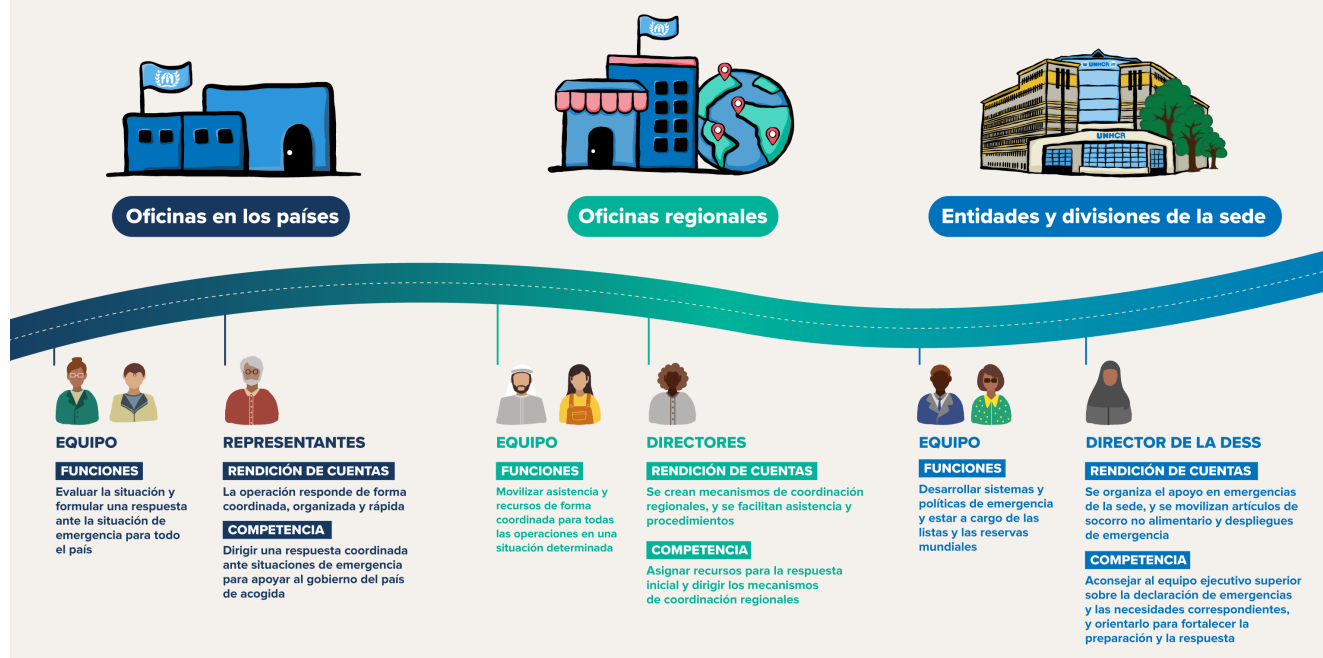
UNHCR

UNHCR

Oficinas en los países

Oficinas regionales

Entidades y divisiones de la sede

EQUIPO

FUNCIONES

Evaluar la situación y formular una respuesta ante la situación de emergencia para todo el país

REPRESENTANTES

RENDICIÓN DE CUENTAS

La operación responde de forma coordinada, organizada y rápida

COMPETENCIA

Dirigir una respuesta coordinada ante situaciones de emergencia para apoyar al gobierno del país de acogida

EQUIPO

FUNCIONES

Movilizar asistencia y recursos de forma coordinada para todas las operaciones en una situación determinada

DIRECTORES

RENDICIÓN DE CUENTAS

Se crean mecanismos de coordinación regionales, y se facilitan asistencia y procedimientos

COMPETENCIA

Asignar recursos para la respuesta inicial y dirigir los mecanismos de coordinación regionales

EQUIPO

FUNCIONES

Desarrollar sistemas y políticas de emergencia y estar a cargo de las listas y las reservas mundiales

DIRECTOR DE LA DESS

RENDICIÓN DE CUENTAS

Se organiza el apoyo en emergencias de la sede, y se movilizan artículos de socorro no alimentario y despliegues de emergencia

COMPETENCIA

Aconsejar al equipo ejecutivo superior sobre la declaración de emergencias y las necesidades correspondientes, y orientarlo para fortalecer la preparación y la respuesta